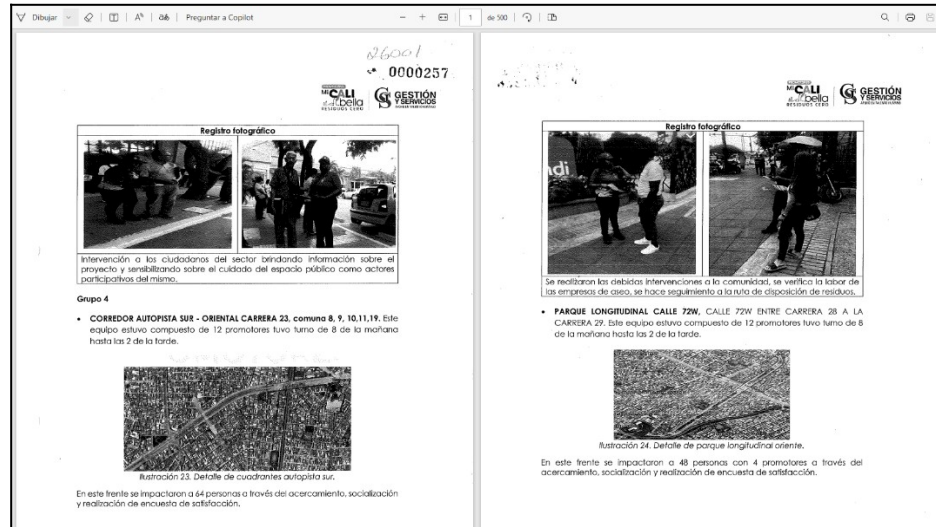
Dibujar | Preguntar a Copilot | 1 de 500

26001
0000257

Mi CALI bella RESIDUOS CERO | GESTIÓN Y SERVICIOS

Registro fotográfico

Intervención a los ciudadanos del sector brindando información sobre el proyecto y sensibilizando sobre el cuidado del espacio público como actores participativos del mismo.

Grupo 4

• **CORREDOR AUTOPISTA SUR - ORIENTAL CARRERA 23, comuna 8, 9, 10,11,19.** Este equipo estuvo compuesto de 12 promotores tuvo turno de 8 de la mañana hasta las 2 de la tarde.

Ilustración 23. Detalle de cuadrantes autopista sur.

En este frente se impactaron a 64 personas a través del acercamiento, socialización y realización de encuesta de satisfacción.

Mi CALI bella RESIDUOS CERO | GESTIÓN Y SERVICIOS

Registro fotográfico

Se realizaron las debidas intervenciones a la comunidad, se verifica la labor de las empresas de aseo, se hace seguimiento a la ruta de disposición de residuos.

• **PARQUE LONGITUDINAL CALLE 72W,** CALLE 72W ENTRE CARRERA 28 A LA CARRERA 29. Este equipo estuvo compuesto de 12 promotores tuvo turno de 8 de la mañana hasta las 2 de la tarde.

Ilustración 24. Detalle de parque longitudinal oriente.

En este frente se impactaron a 48 personas con 4 promotores a través del acercamiento, socialización y realización de encuesta de satisfacción.